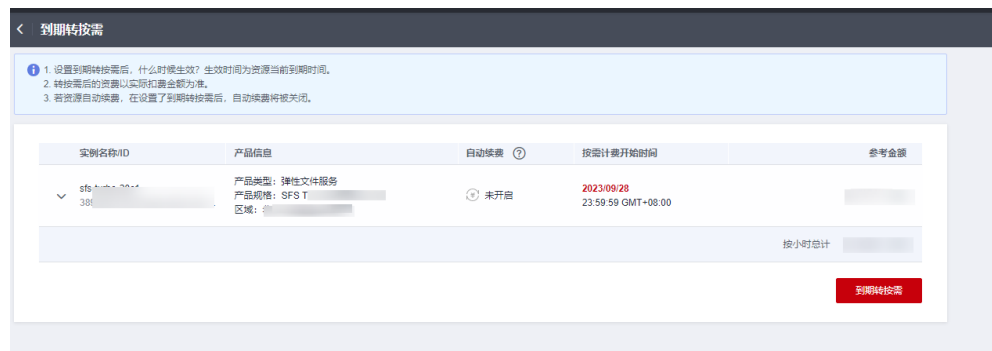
< 到期转按需

1. 设置到期转按需后，什么时候生效？生效时间为资源当前到期时间。
2. 转按需后的资费以实际扣费金额为准。
3. 若资源自动续费，在设置了到期转按需后，自动续费将被关闭。

| 实例名称/ID | 产品信息 | 自动续费 ⓘ | 按需计费开始时间 | 参考金额 |
|---|---|---|---|---|
| sfs-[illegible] 38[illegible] | 产品类型：弹性文件服务 产品规格：SFS T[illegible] 区域：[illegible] | 未开启 | 2023/09/28 23:59:59 GMT+08:00 | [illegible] |

按小时总计 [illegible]

到期转按需